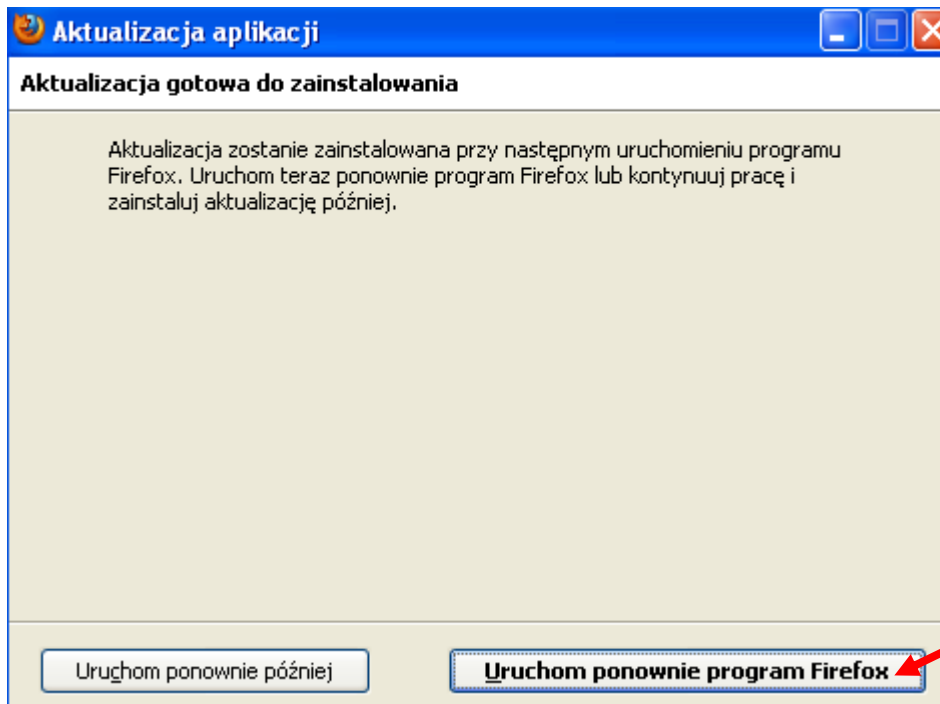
Aktualizacja aplikacji

Aktualizacja gotowa do zainstalowania

Aktualizacja zostanie zainstalowana przy następnym uruchomieniu programu Firefox. Uruchom teraz ponownie program Firefox lub kontynuuj pracę i zainstaluj aktualizację później.

Uruchom ponownie później

Uruchom ponownie program Firefox